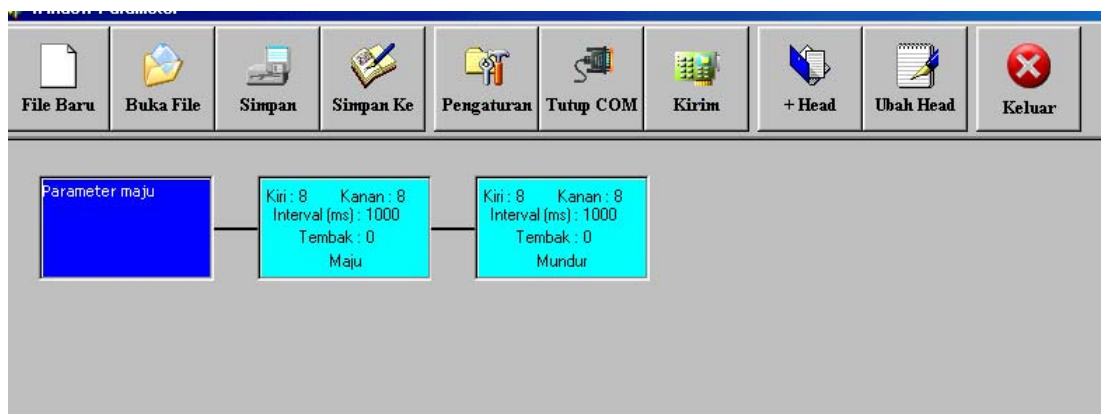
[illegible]

File Baru | Buka File | Simpan | Simpan Ke | Pengaturan | Tutup COM | Kirim | + Head | Ubah Head | Keluar

Parameter maju

Kiri : 8 Kanan : 8
Interval (ms) : 1000
Tembak : 0
Maju

Kiri : 8 Kanan : 8
Interval (ms) : 1000
Tembak : 0
Mundur